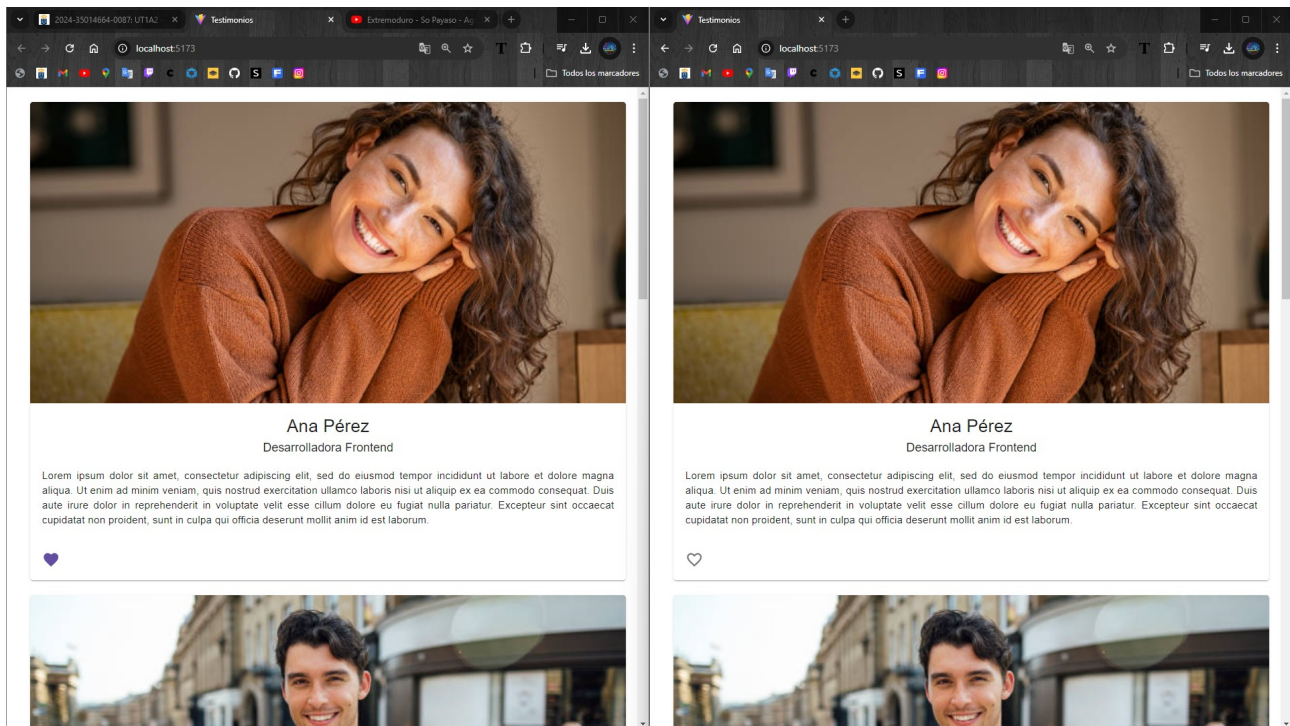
2024-35014664-0087: UT1A2 ×
Testimonios ×
Extremoduro - So Payaso - Ag ×
+

localhost:5173

Todos los marcadores

Ana Pérez
Desarrolladora Frontend

Lorem ipsum dolor sit amet, consectetur adipiscing elit, sed do eiusmod tempor incididunt ut labore et dolore magna aliqua. Ut enim ad minim veniam, quis nostrud exercitation ullamco laboris nisi ut aliquip ex ea commodo consequat. Duis aute irure dolor in reprehenderit in voluptate velit esse cillum dolore eu fugiat nulla pariatur. Excepteur sint occaecat cupidatat non proident, sunt in culpa qui officia deserunt mollit anim id est laborum.

Testimonios ×
+

localhost:5173

Todos los marcadores

Ana Pérez
Desarrolladora Frontend

Lorem ipsum dolor sit amet, consectetur adipiscing elit, sed do eiusmod tempor incididunt ut labore et dolore magna aliqua. Ut enim ad minim veniam, quis nostrud exercitation ullamco laboris nisi ut aliquip ex ea commodo consequat. Duis aute irure dolor in reprehenderit in voluptate velit esse cillum dolore eu fugiat nulla pariatur. Excepteur sint occaecat cupidatat non proident, sunt in culpa qui officia deserunt mollit anim id est laborum.